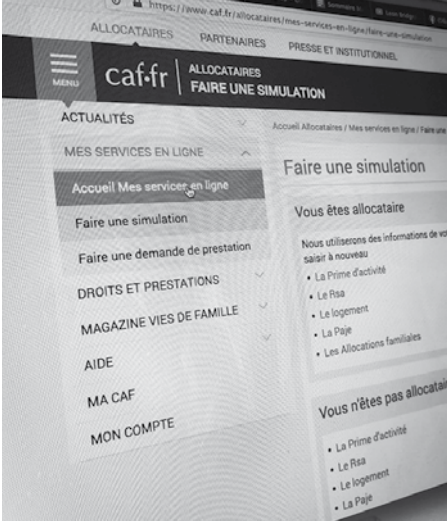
https://www.caf.fr/allocataires/mes-services-en-ligne/faire-une-simulation

ALLOCATAIRES PARTENAIRES PRESSE ET INSTITUTIONNEL

MENU caf·fr ALLOCATAIRES FAIRE UNE SIMULATION

ACTUALITÉS

MES SERVICES EN LIGNE

Accueil Mes services en ligne

Faire une simulation

Faire une demande de prestation

DROITS ET PRESTATIONS

MAGAZINE VIES DE FAMILLE

AIDE

MA CAF

MON COMPTE

Accueil Allocataires / Mes services en ligne / Faire une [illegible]

Faire une simulation

Vous êtes allocataire

Nous utiliserons des informations de vo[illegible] saisir à nouveau

• La Prime d'activité
• Le Rsa
• Le logement
• La Paje
• Les Allocations familiales

Vous n'êtes pas allocatai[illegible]

• La Prime d'activité
• Le Rsa
• Le logement
• La Paje